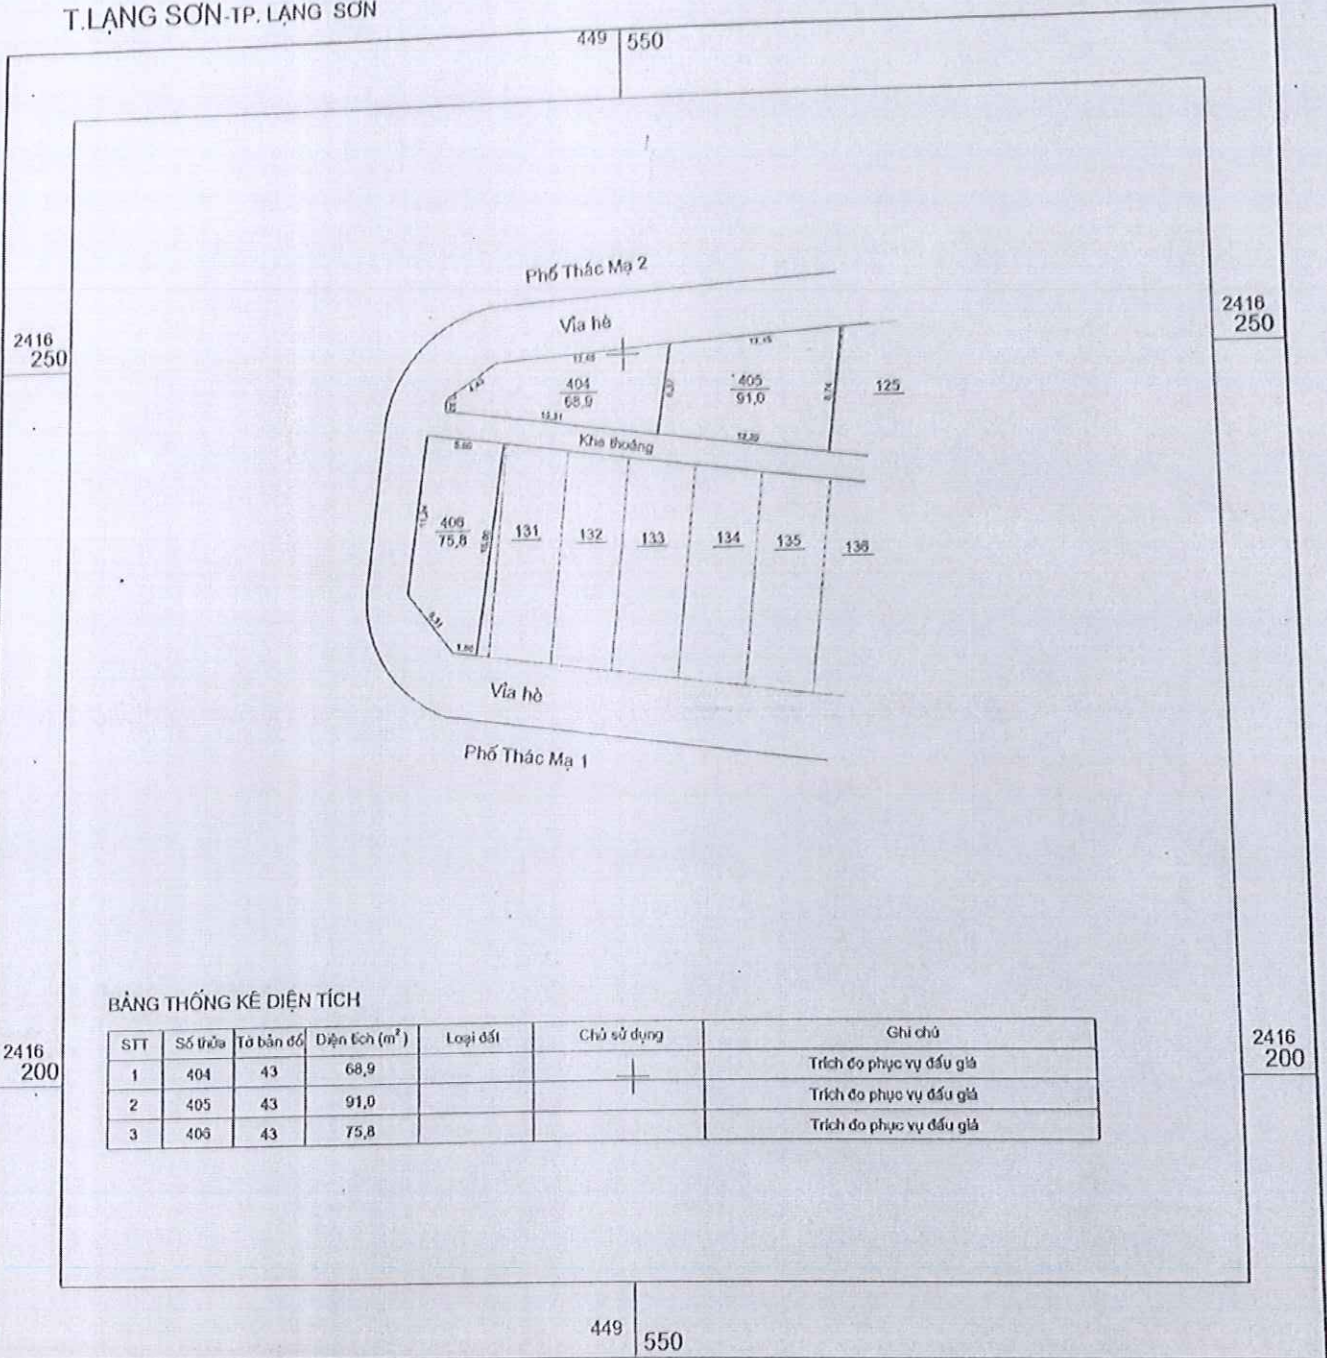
T.LẠNG SƠN-TP. LẠNG SƠN

449 550

2416
250

2416
250

Phố Thác Mạ 2

Vỉa hè

17.45

17.15

404
68,9

405
91,0

125

12.51

12.59

Khe thoáng

5.80

406
75,8

131

132

133

134

135

136

1.80

Vỉa hè

Phố Thác Mạ 1

BẢNG THỐNG KÊ DIỆN TÍCH

| STT | Số thửa | Tờ bản đồ | Diện tích ($m^2$) | Loại đất | Chủ sử dụng | Ghi chú |
|---|---|---|---|---|---|---|
| 1 | 404 | 43 | 68,9 | | | Trích đo phục vụ đấu giá |
| 2 | 405 | 43 | 91,0 | | | Trích đo phục vụ đấu giá |
| 3 | 406 | 43 | 75,8 | | | Trích đo phục vụ đấu giá |

2416
200

2416
200

449 550